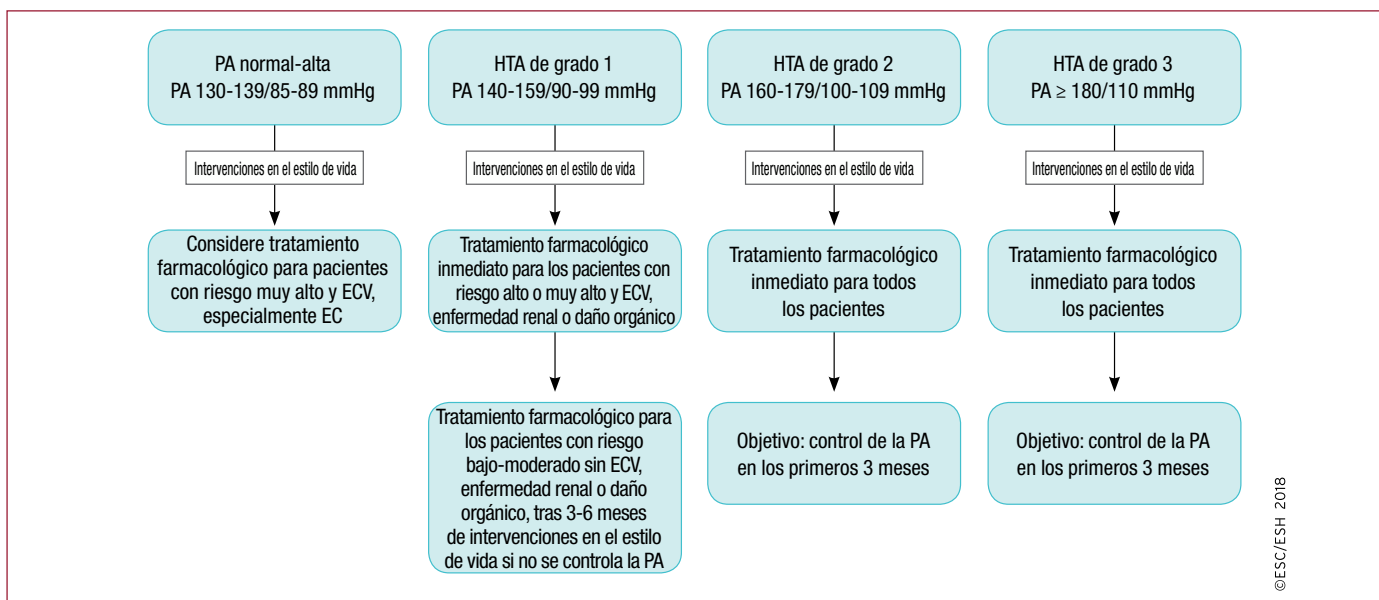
PA normal-alta
PA 130-139/85-89 mmHg

Intervenciones en el estilo de vida

Considere tratamiento farmacológico para pacientes con riesgo muy alto y ECV, especialmente EC

HTA de grado 1
PA 140-159/90-99 mmHg

Intervenciones en el estilo de vida

Tratamiento farmacológico inmediato para los pacientes con riesgo alto o muy alto y ECV, enfermedad renal o daño orgánico

Tratamiento farmacológico para los pacientes con riesgo bajo-moderado sin ECV, enfermedad renal o daño orgánico, tras 3-6 meses de intervenciones en el estilo de vida si no se controla la PA

HTA de grado 2
PA 160-179/100-109 mmHg

Intervenciones en el estilo de vida

Tratamiento farmacológico inmediato para todos los pacientes

Objetivo: control de la PA en los primeros 3 meses

HTA de grado 3
PA $\geq$ 180/110 mmHg

Intervenciones en el estilo de vida

Tratamiento farmacológico inmediato para todos los pacientes

Objetivo: control de la PA en los primeros 3 meses

©ESC/ESH 2018